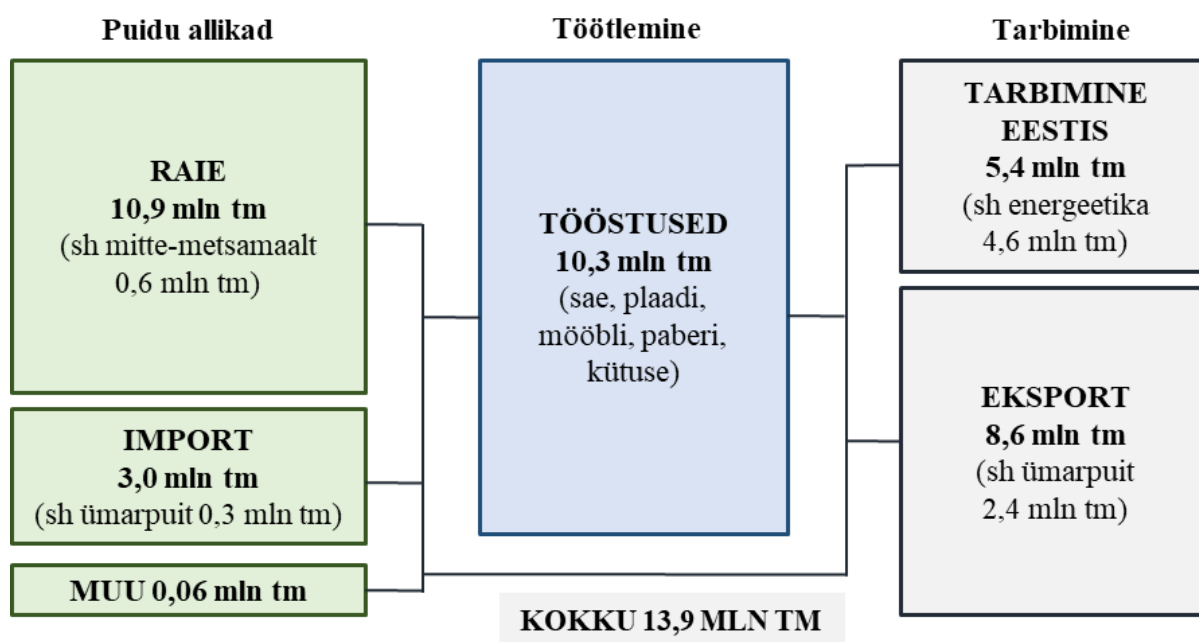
Puidu allikad

Töötlemine

Tarbimine

RAIE
10,9 mln tm
(sh mitte-metsamaalt 0,6 mln tm)

IMPORT
3,0 mln tm
(sh ümarpuit 0,3 mln tm)

MUU 0,06 mln tm

TÖÖSTUSED
10,3 mln tm
(sae, plaadi, mööbli, paberi, kütuse)

TARBIMINE EESTIS
5,4 mln tm
(sh energeetika 4,6 mln tm)

EKSPORT
8,6 mln tm
(sh ümarpuit 2,4 mln tm)

KOKKU 13,9 MLN TM